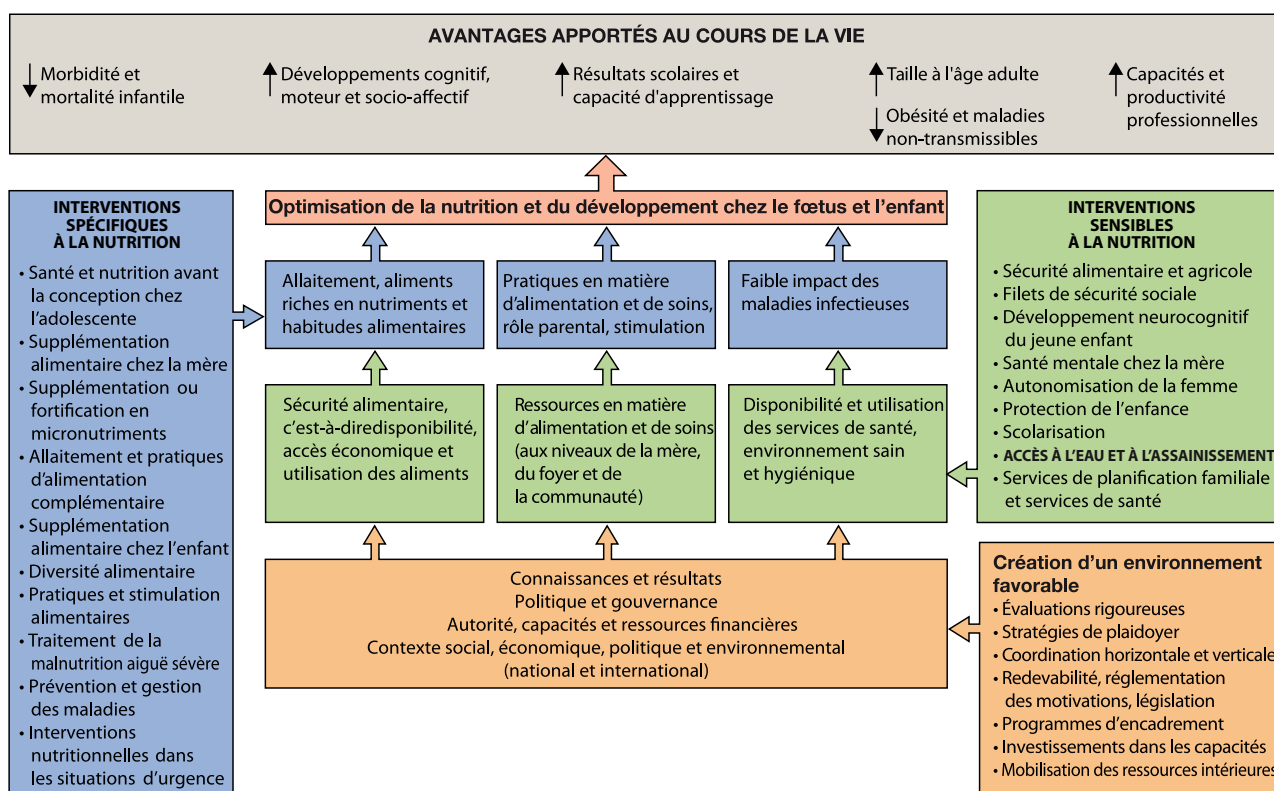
AVANTAGES APPORTÉS AU COURS DE LA VIE

↓ Morbidité et mortalité infantile

↑ Développements cognitif, moteur et socio-affectif

↑ Résultats scolaires et capacité d'apprentissage

↑ Taille à l'âge adulte

↓ Obésité et maladies non-transmissibles

↑ Capacités et productivité professionnelles

INTERVENTIONS SPÉCIFIQUES À LA NUTRITION

• Santé et nutrition avant la conception chez l'adolescente
• Supplémentation alimentaire chez la mère
• Supplémentation ou fortification en micronutriments
• Allaitement et pratiques d'alimentation complémentaire
• Supplémentation alimentaire chez l'enfant
• Diversité alimentaire
• Pratiques et stimulation alimentaires
• Traitement de la malnutrition aiguë sévère
• Prévention et gestion des maladies
• Interventions nutritionnelles dans les situations d'urgence

Optimisation de la nutrition et du développement chez le fœtus et l'enfant

Allaitement, aliments riches en nutriments et habitudes alimentaires

Pratiques en matière d'alimentation et de soins, rôle parental, stimulation

Faible impact des maladies infectieuses

Sécurité alimentaire, c'est-à-diredisponibilité, accès économique et utilisation des aliments

Ressources en matière d'alimentation et de soins (aux niveaux de la mère, du foyer et de la communauté)

Disponibilité et utilisation des services de santé, environnement sain et hygiénique

Connaissances et résultats
Politique et gouvernance
Autorité, capacités et ressources financières
Contexte social, économique, politique et environnemental (national et international)

INTERVENTIONS SENSIBLES À LA NUTRITION

• Sécurité alimentaire et agricole
• Filets de sécurité sociale
• Développement neurocognitif du jeune enfant
• Santé mentale chez la mère
• Autonomisation de la femme
• Protection de l'enfance
• Scolarisation
• ACCÈS À L'EAU ET À L'ASSAINISSEMENT
• Services de planification familiale et services de santé

Création d'un environnement favorable

• Évaluations rigoureuses
• Stratégies de plaidoyer
• Coordination horizontale et verticale
• Redevabilité, réglementation des motivations, législation
• Programmes d'encadrement
• Investissements dans les capacités
• Mobilisation des ressources intérieures